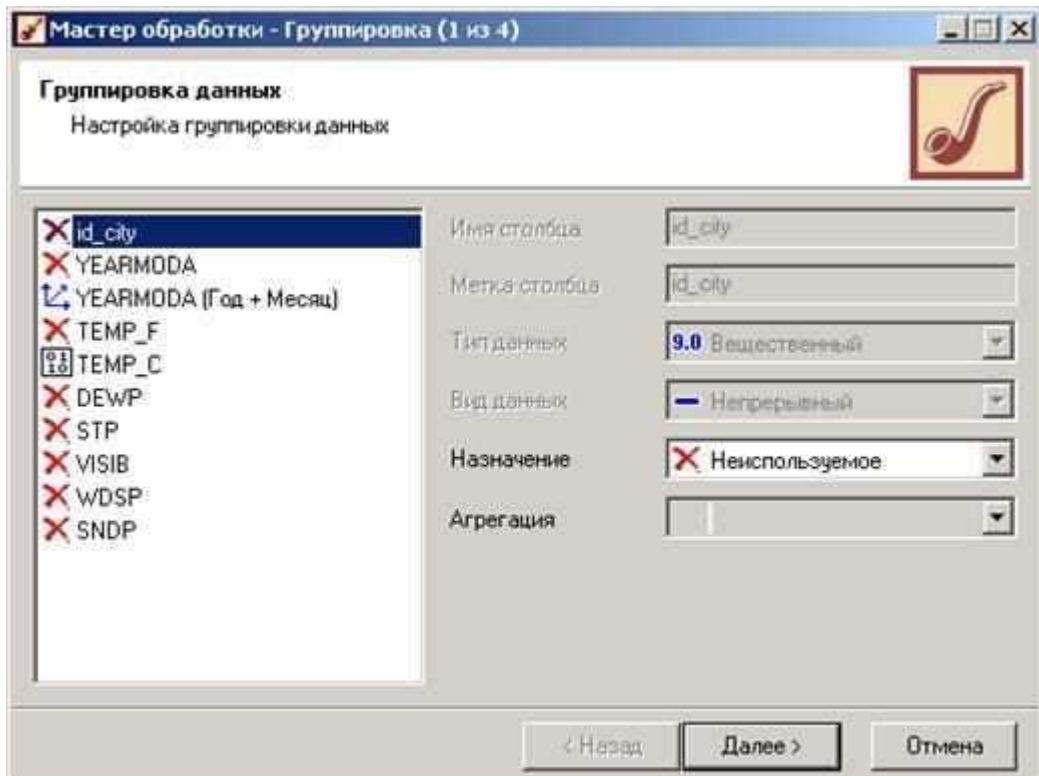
Мастер обработки - Группировка (1 из 4)

Группировка данных
Настройка группировки данных

id_city
YEARMODA
YEARMODA (Год + Месяц)
TEMP_F
TEMP_C
DEWP
STP
VISIB
WDSP
SNDP

Имя столбца id_city
Метка столбца id_city
Тип данных 9.0 Вещественный
Вид данных Непрерывный
Назначение Неиспользуемое
Агрегация

< Назад Далее > Отмена